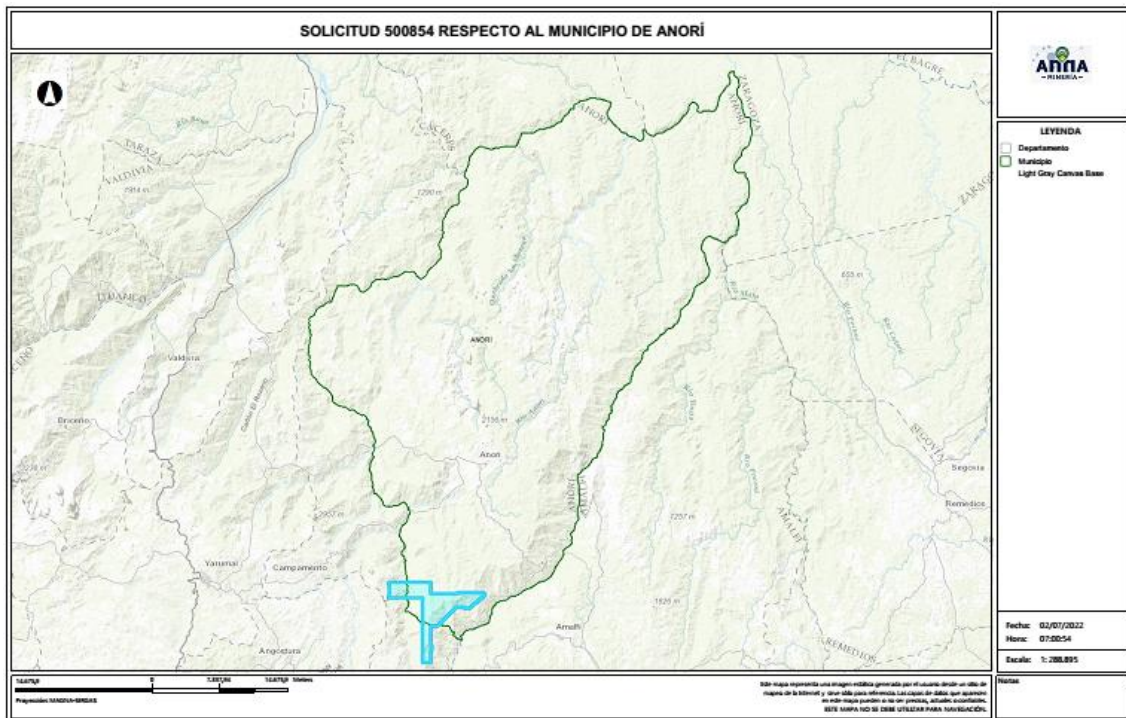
SOLICITUD 500854 RESPECTO AL MUNICIPIO DE ANORÍ

ANNA MINERÍA

LEYENDA
Departamento
Municipio
Light Gray Canvas Base

EL BAGRE
ZARAGOZA
ANORÍ
CÁCERES
TARAZÁ
VALDIVIA
2914 m
2290 m
ZARAGOZA
ITUANGO
Valdivia
ANORÍ
603 m
Briceño
2156 m
Anori
SEGOVIA
Segovia
ANORÍ
2207 m
Remedios
2907 m
AMALFI
Yarumal
Campamento
1826 m
Amalfi
REMEDIOS
Angostura

Fecha: 02/07/2022
Hora: 07:00:54
Escala: 1: 288.895

Notas

14.479,8 0 7.237,74 14.479,8 Metros
Proyección: MAGNA-SIRGAS

Este mapa representa una imagen estática generada por el usuario desde un sitio de mapeo de la Internet y sirve sólo para referencia. Las capas de datos que aparecen en este mapa pueden o no ser precisas, actuales o confiables.
ESTE MAPA NO SE DEBE UTILIZAR PARA NAVEGACIÓN.